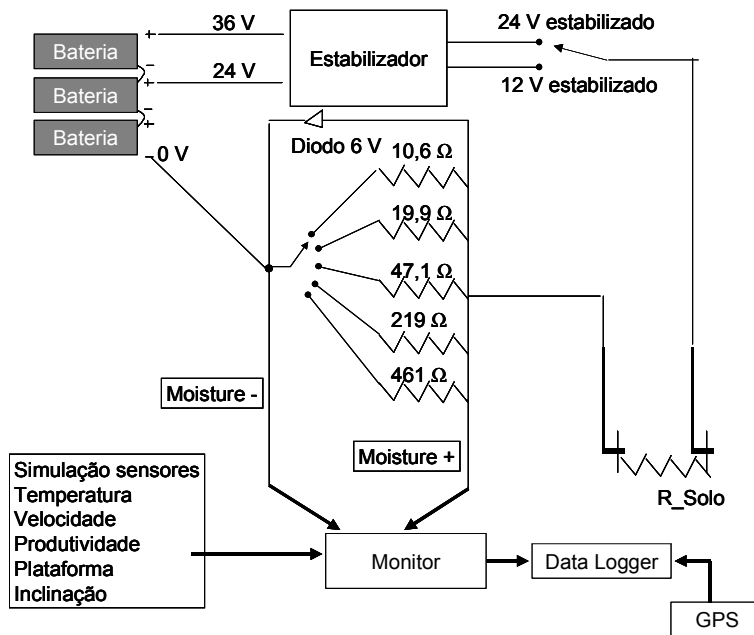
Bateria
Bateria
Bateria
+
−
+
−
+
36 V
24 V
Estabilizador
24 V estabilizado
12 V estabilizado
Diodo 6 V
0 V
10,6 Ω
19,9 Ω
47,1 Ω
219 Ω
461 Ω
Moisture -
Moisture +
R_Solo
Simulação sensores
Temperatura
Velocidade
Produtividade
Plataforma
Inclinação
Monitor
Data Logger
GPS